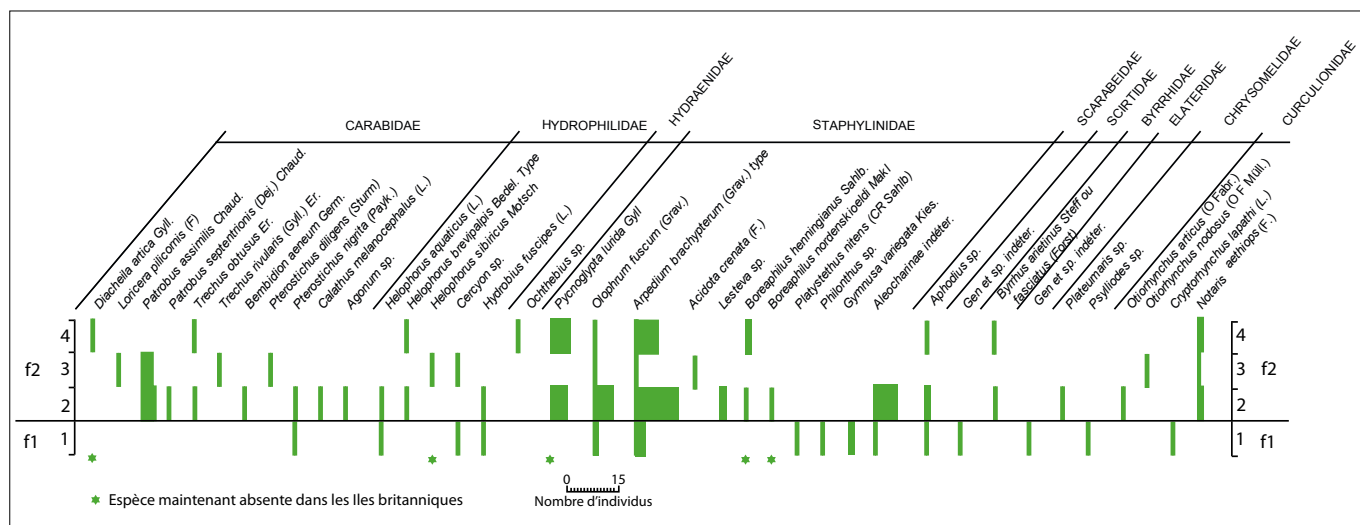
CARABIDAE HYDROPHILIDAE HYDRAENIDAE STAPHYLINIDAE SCARABEIDAE SCIRTIDAE BYRRHIDAE ELATERIDAE CHRYSOMELIDAE CURCULIONIDAE

Diachelia artica Gyll.
Loricera pilicornis (F.)
Patrobus assimilis Chaud.
Patrobus septentrionis (Dej.) Chaud.
Trechus obtusus Er.
Trechus rivularis (Gyll.) Er.
Bembidion aeneum Germ.
Pterostichus diligens (Sturm)
Pterostichus nigrita (Payk.)
Calathus melanocephalus (L.)
Agonum sp.
Helophorus aquaticus (L.)
Helophorus brevipalpis Bedel. Type
Helophorus sibiricus Motsch
Cercyon sp.
Hydrobius fuscipes (L.)
Ochthebius sp.
Pycnoglypta lurida Gyll
Olophrum fuscum (Grav.)
Arpedium brachypterum (Grav.) type
Acidota crenata (F.)
Lesteva sp.
Boreaphilus henningianus Sahlb.
Boreaphilus nordenskioeldi Makl
Platystethus nitens (CR Sahlb)
Philonthus sp.
Gymnusa variegata Kies.
Aleocharinae indéter.
Aphodius sp.
Gen et sp. indéter.
Byrrhus arietinus Steff ou fasciatus (Forst)
Gen et sp. indéter.
Plateumaris sp.
Psylliodes sp.
Otiorhynchus articus (O.Fabr.)
Otiorhynchus nodosus (O F Müll.)
Cryptorhynchus lapathi (L.)
Notaris aethiops (F.)

4 3 2 1
f2 f1
4 3 2 1
f2 f1

0 15
Nombre d'individus

* Espèce maintenant absente dans les Iles britanniques